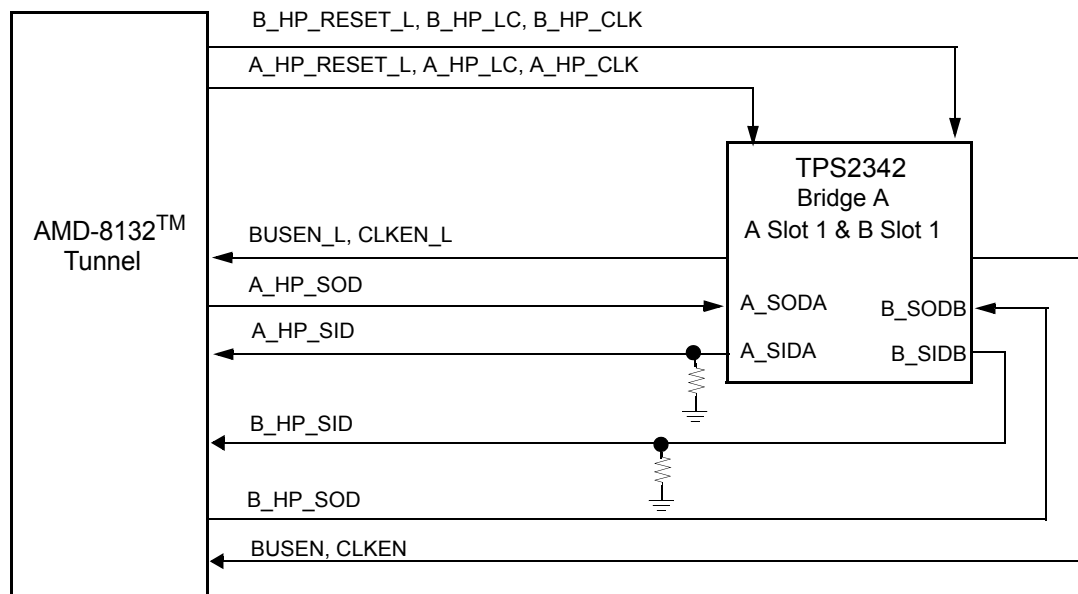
B_HP_RESET_L, B_HP_LC, B_HP_CLK

A_HP_RESET_L, A_HP_LC, A_HP_CLK

AMD-8132$^{TM}$
Tunnel

TPS2342
Bridge A
A Slot 1 & B Slot 1

BUSEN_L, CLKEN_L

A_HP_SOD

A_SODA

B_SODB

A_HP_SID

A_SIDA

B_SIDB

B_HP_SID

B_HP_SOD

BUSEN, CLKEN